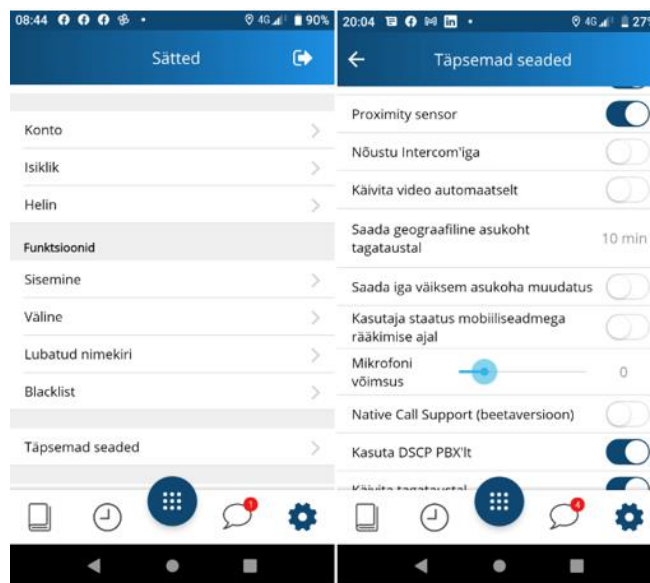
08:44 4G 90%

Sätted

Konto

Isiklik

Helin

Funktsioonid

Sisemine

Väline

Lubatud nimekiri

Blacklist

Täpsemad seaded

1

20:04 4G 27

Täpsemad seaded

Proximity sensor

Nõustu Intercom'iga

Käivita video automaatselt

Saada geograafiline asukoht tagataustal

10 min

Saada iga väiksem asukoha muudatus

Kasutaja staatus mobiiliseadmega rääkimise ajal

Mikrofoni võimsus

0

Native Call Support (beetaversioon)

Kasuta DSCP PBX'lt

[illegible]

4